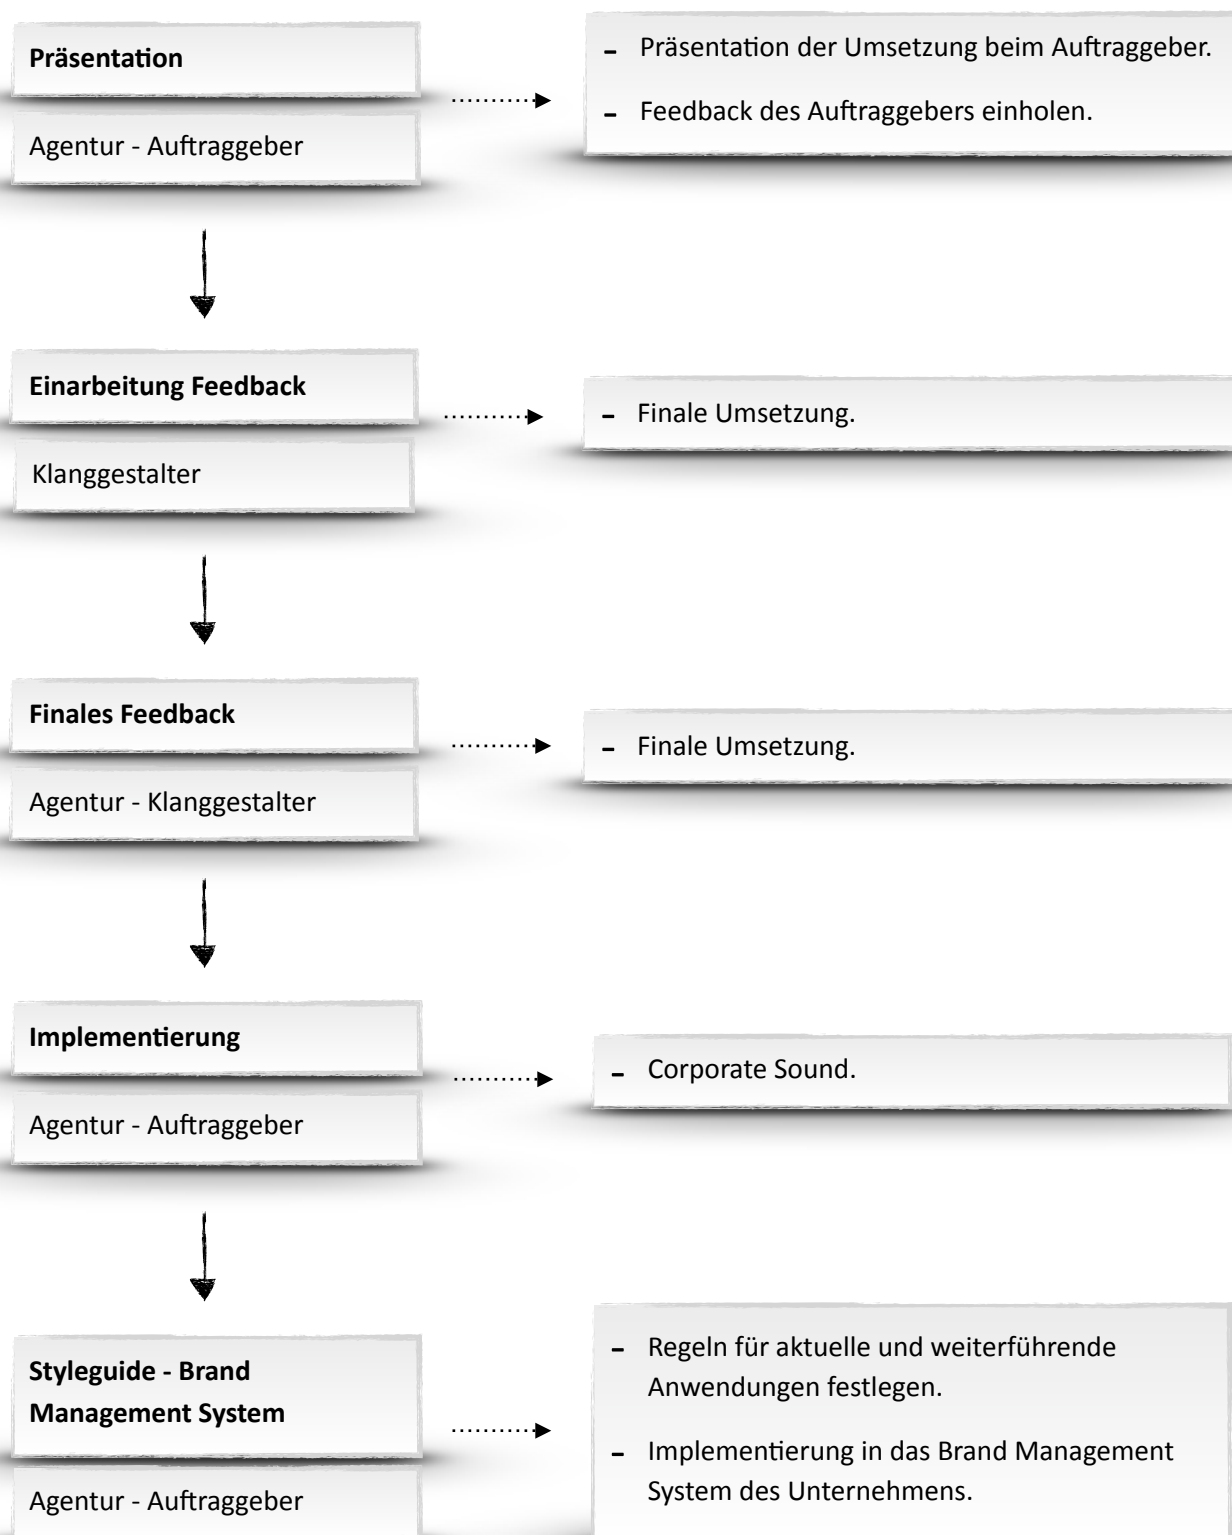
Präsentation

Agentur - Auftraggeber

- Präsentation der Umsetzung beim Auftraggeber.
- Feedback des Auftraggebers einholen.

Einarbeitung Feedback

Klanggestalter

- Finale Umsetzung.

Finales Feedback

Agentur - Klanggestalter

- Finale Umsetzung.

Implementierung

Agentur - Auftraggeber

- Corporate Sound.

Styleguide - Brand Management System

Agentur - Auftraggeber

- Regeln für aktuelle und weiterführende Anwendungen festlegen.
- Implementierung in das Brand Management System des Unternehmens.